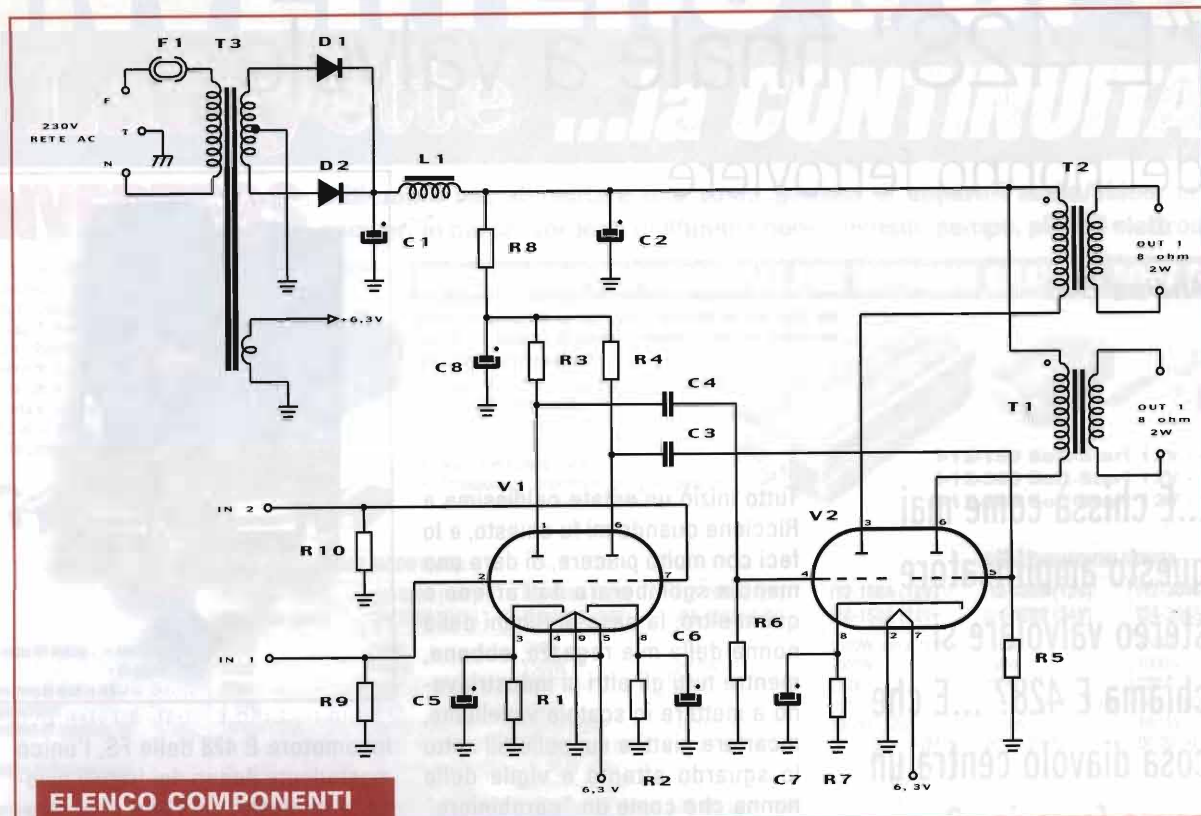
F1 T3 D1

F

230V
RETE AC

T

N

D2

L1

C1

R8

C2

T2

OUT 1
8 ohm
2W

6,3V

C8

R3

R4

C4

T1

OUT 1
8 ohm
2W

C3

V1

V2

IN 2

R10

1

6

3

6

2

7

4

3 4 9 5 8

8 2 7

R6

R5

IN 1

C6

R9

C5

R1

R2

C7

R7

6,3 V

6, 3V

Tutto iniziò un estate caldissima a Riccione quando, al tu questo, e lo feci con molto piacere, di dare una mano a sgomberare la cantina, quando, le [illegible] della nonna della mia ragazza, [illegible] mentre tutti gli altri si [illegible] a stare il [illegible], avere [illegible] sguardo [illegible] e vigile della nonna che come un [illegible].

...E chissà come mai questo amplificatore stereo valvolare si chiama E 428? ...E che cosa diavolo centra un

locomotore E 428 delle FS, l'unico

...la CONTINUITÀ

del nonno ferroviere

ELENCO COMPONENTI